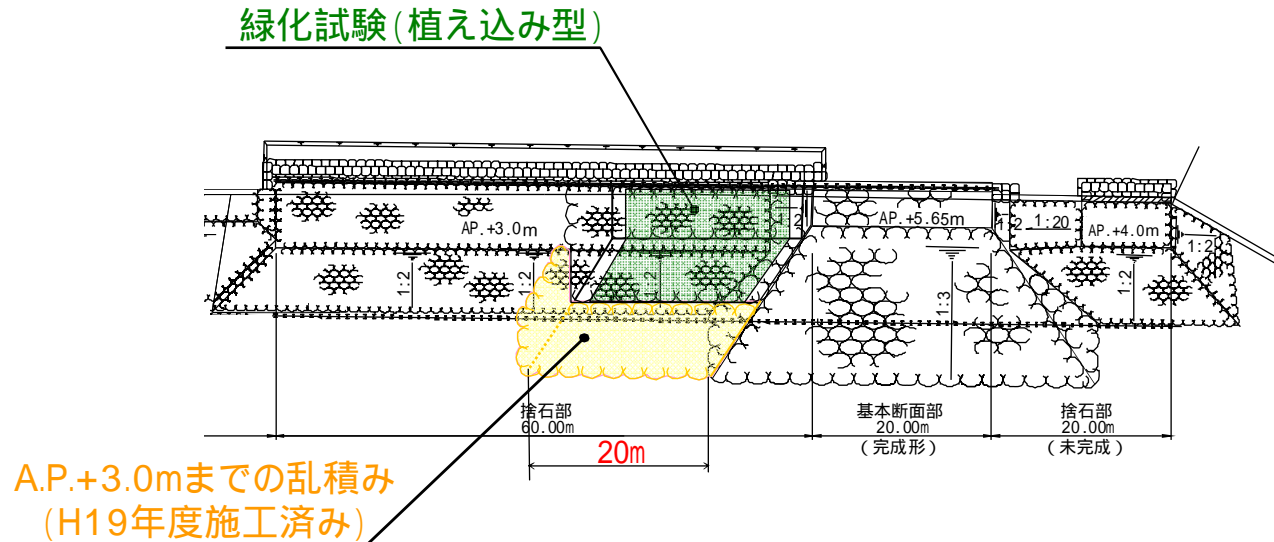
緑化試験(植え込み型)

AP.+3.0m

AP.+5.65m

1:20

AP.+4.0m

1:2

2

1:2

1:2

1:3

1:2

1:2

2

捨石部
60.00m

基本断面部
20.00m
(完成形)

捨石部
20.00m
(未完成)

20m

A.P.+3.0mまでの乱積み
(H19年度施工済み)